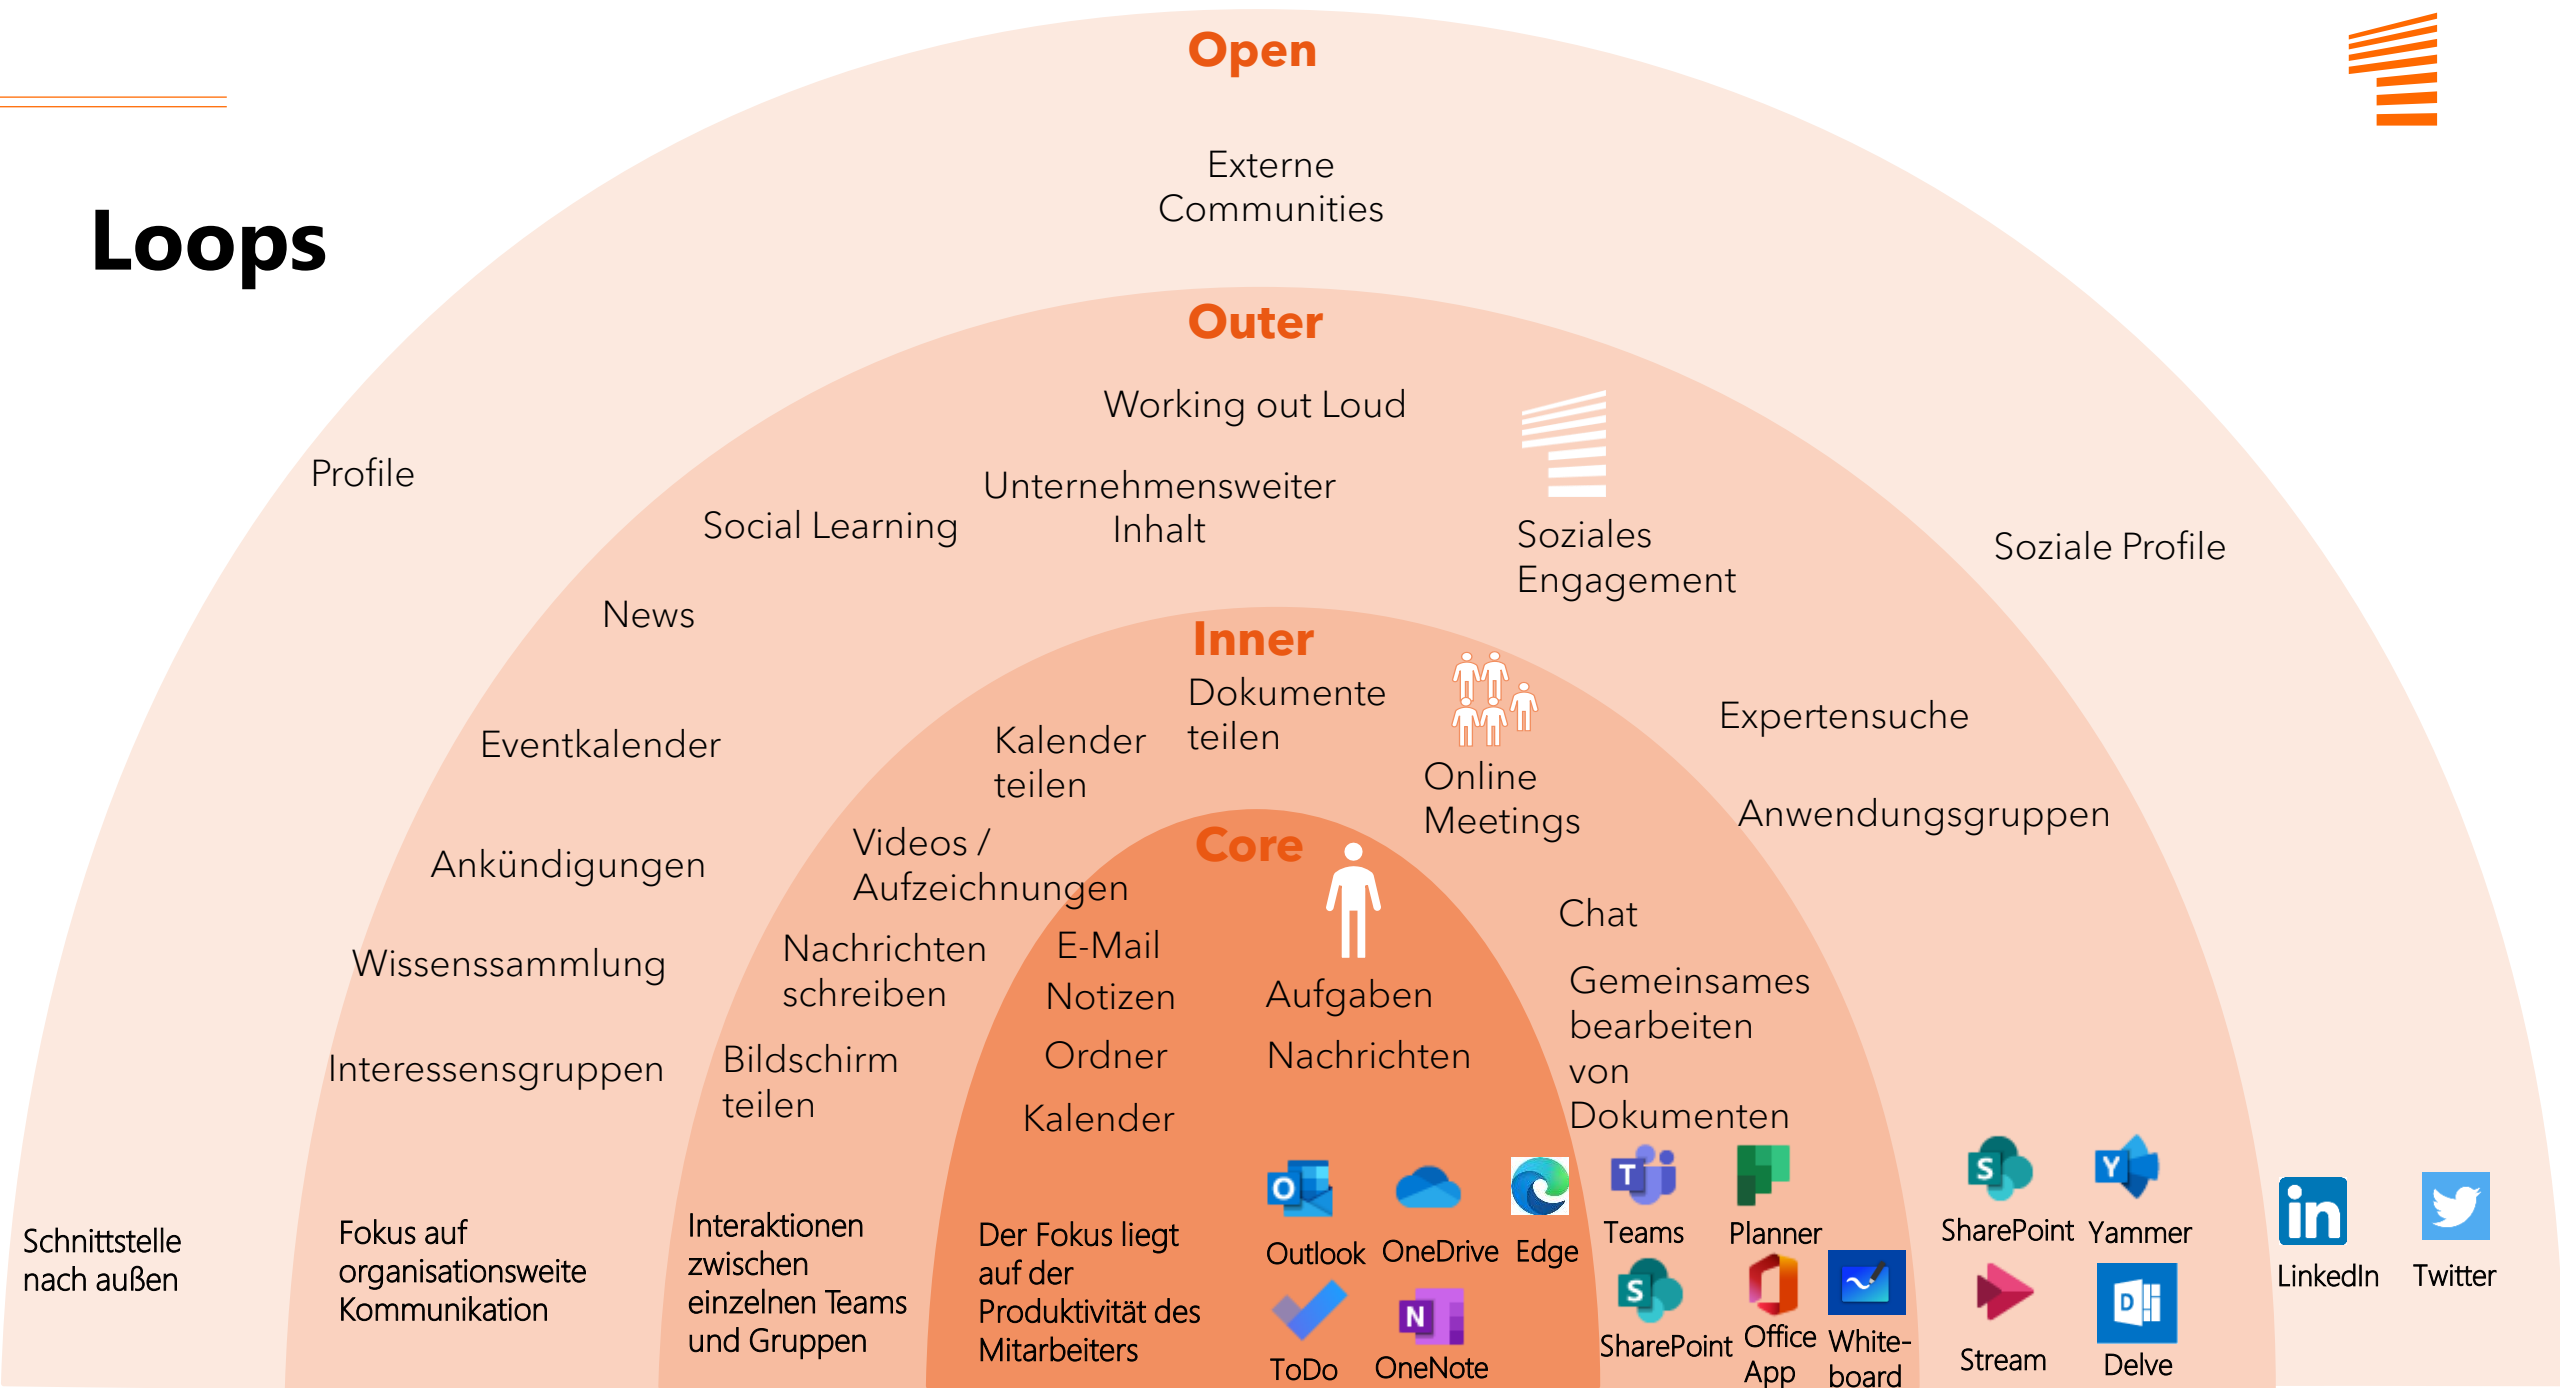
Loops

Open

Externe Communities

Profile

Soziale Profile

Outer

Working out Loud

Social Learning

Unternehmensweiter Inhalt

Soziales Engagement

News

Eventkalender

Ankündigungen

Wissenssammlung

Interessensgruppen

Expertensuche

Anwendungsgruppen

Inner

Dokumente teilen

Kalender teilen

Online Meetings

Videos / Aufzeichnungen

Nachrichten schreiben

Bildschirm teilen

Chat

Gemeinsames bearbeiten von Dokumenten

Core

E-Mail

Notizen

Ordner

Kalender

Aufgaben

Nachrichten

Schnittstelle nach außen

Fokus auf organisationsweite Kommunikation

Interaktionen zwischen einzelnen Teams und Gruppen

Der Fokus liegt auf der Produktivität des Mitarbeiters

Outlook OneDrive Edge

ToDo OneNote

Teams Planner

SharePoint Office App White-board

SharePoint Yammer

Stream Delve

LinkedIn Twitter